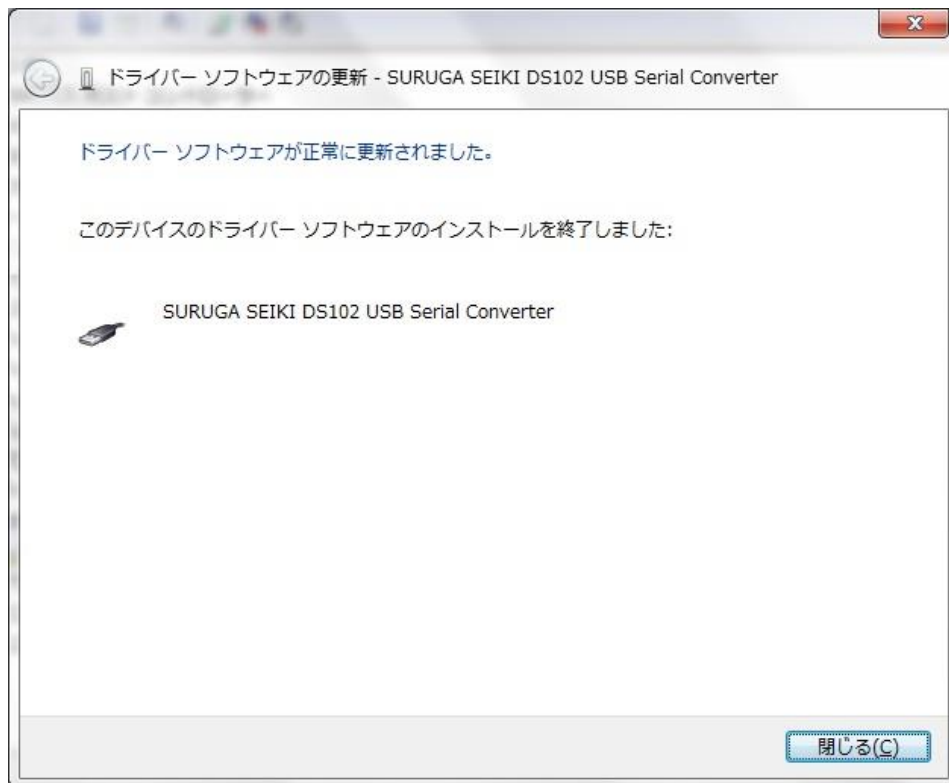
ドライバー ソフトウェアの更新 - SURUGA SEIKI DS102 USB Serial Converter

ドライバー ソフトウェアが正常に更新されました。

このデバイスのドライバー ソフトウェアのインストールを終了しました:

SURUGA SEIKI DS102 USB Serial Converter

閉じる(C)